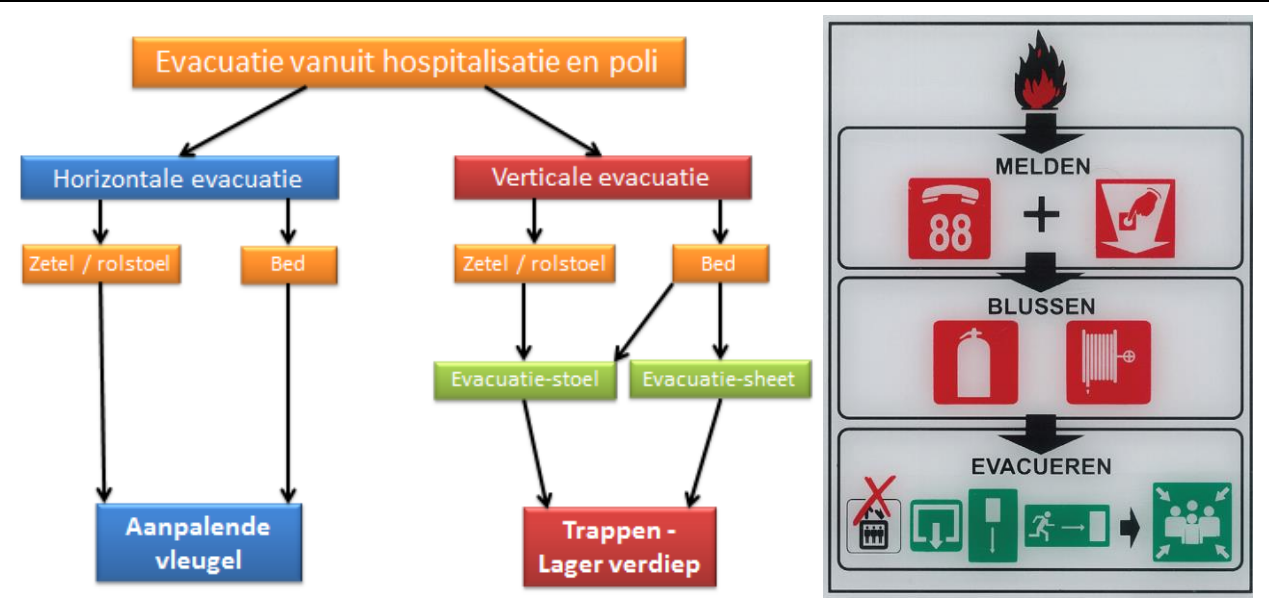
Evacuatie vanuit hospitalisatie en poli

Horizontale evacuatie

Zetel / rolstoel

Bed

Aanpalende vleugel

Verticale evacuatie

Zetel / rolstoel

Bed

Evacuatie-stoel

Evacuatie-sheet

Trappen - Lager verdiep

MELDEN

88

+

BLUSSEN

EVACUEREN